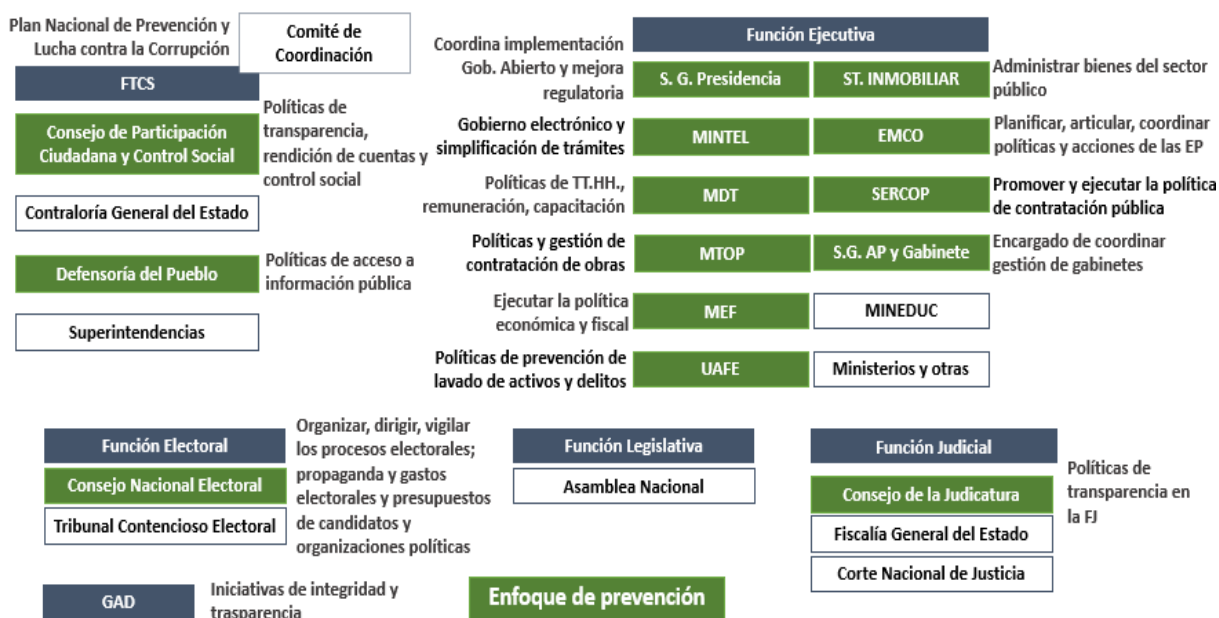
Plan Nacional de Prevención y Lucha contra la Corrupción

Comité de Coordinación

FTCS

Consejo de Participación Ciudadana y Control Social

Políticas de transparencia, rendición de cuentas y control social

Contraloría General del Estado

Defensoría del Pueblo

Políticas de acceso a información pública

Superintendencias

Función Ejecutiva

Coordina implementación Gob. Abierto y mejora regulatoria

S. G. Presidencia

ST. INMOBILIAR

Administrar bienes del sector público

Gobierno electrónico y simplificación de trámites

MINTEL

EMCO

Planificar, articular, coordinar políticas y acciones de las EP

Políticas de TT.HH., remuneración, capacitación

MDT

SERCOP

Promover y ejecutar la política de contratación pública

Políticas y gestión de contratación de obras

MTOP

S.G. AP y Gabinete

Encargado de coordinar gestión de gabinetes

Ejecutar la política económica y fiscal

MEF

MINEDUC

Políticas de prevención de lavado de activos y delitos

UAFE

Ministerios y otras

Función Electoral

Consejo Nacional Electoral

Tribunal Contencioso Electoral

Organizar, dirigir, vigilar los procesos electorales; propaganda y gastos electorales y presupuestos de candidatos y organizaciones políticas

Función Legislativa

Asamblea Nacional

Función Judicial

Consejo de la Judicatura

Fiscalía General del Estado

Corte Nacional de Justicia

Políticas de transparencia en la FJ

GAD

Iniciativas de integridad y trasparencia

Enfoque de prevención